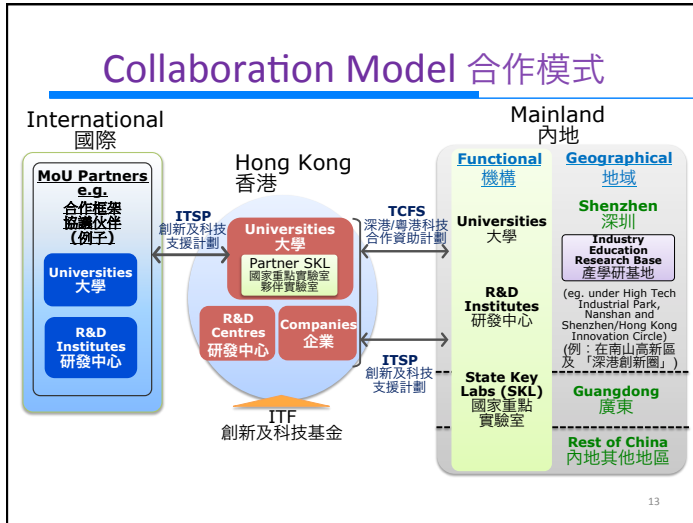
Collaboration Model 合作模式

International
國際

MoU Partners e.g.
合作框架協議伙伴（例子）

Universities
大學

R&D Institutes
研發中心

ITSP
創新及科技支援計劃

Hong Kong
香港

Universities
大學

Partner SKL
國家重點實驗室夥伴實驗室

R&D Centres
研發中心

Companies
企業

ITF
創新及科技基金

TCFS
深港/粵港科技合作資助計劃

ITSP
創新及科技支援計劃

Mainland
內地

Functional
機構

Universities
大學

R&D Institutes
研發中心

State Key Labs (SKL)
國家重點實驗室

Geographical
地域

Shenzhen
深圳

Industry Education Research Base
產學研基地

(eg. under High Tech Industrial Park, Nanshan and Shenzhen/Hong Kong Innovation Circle)
（例：在南山高新區及「深港創新圈」）

Guangdong
廣東

Rest of China
內地其他地區

13